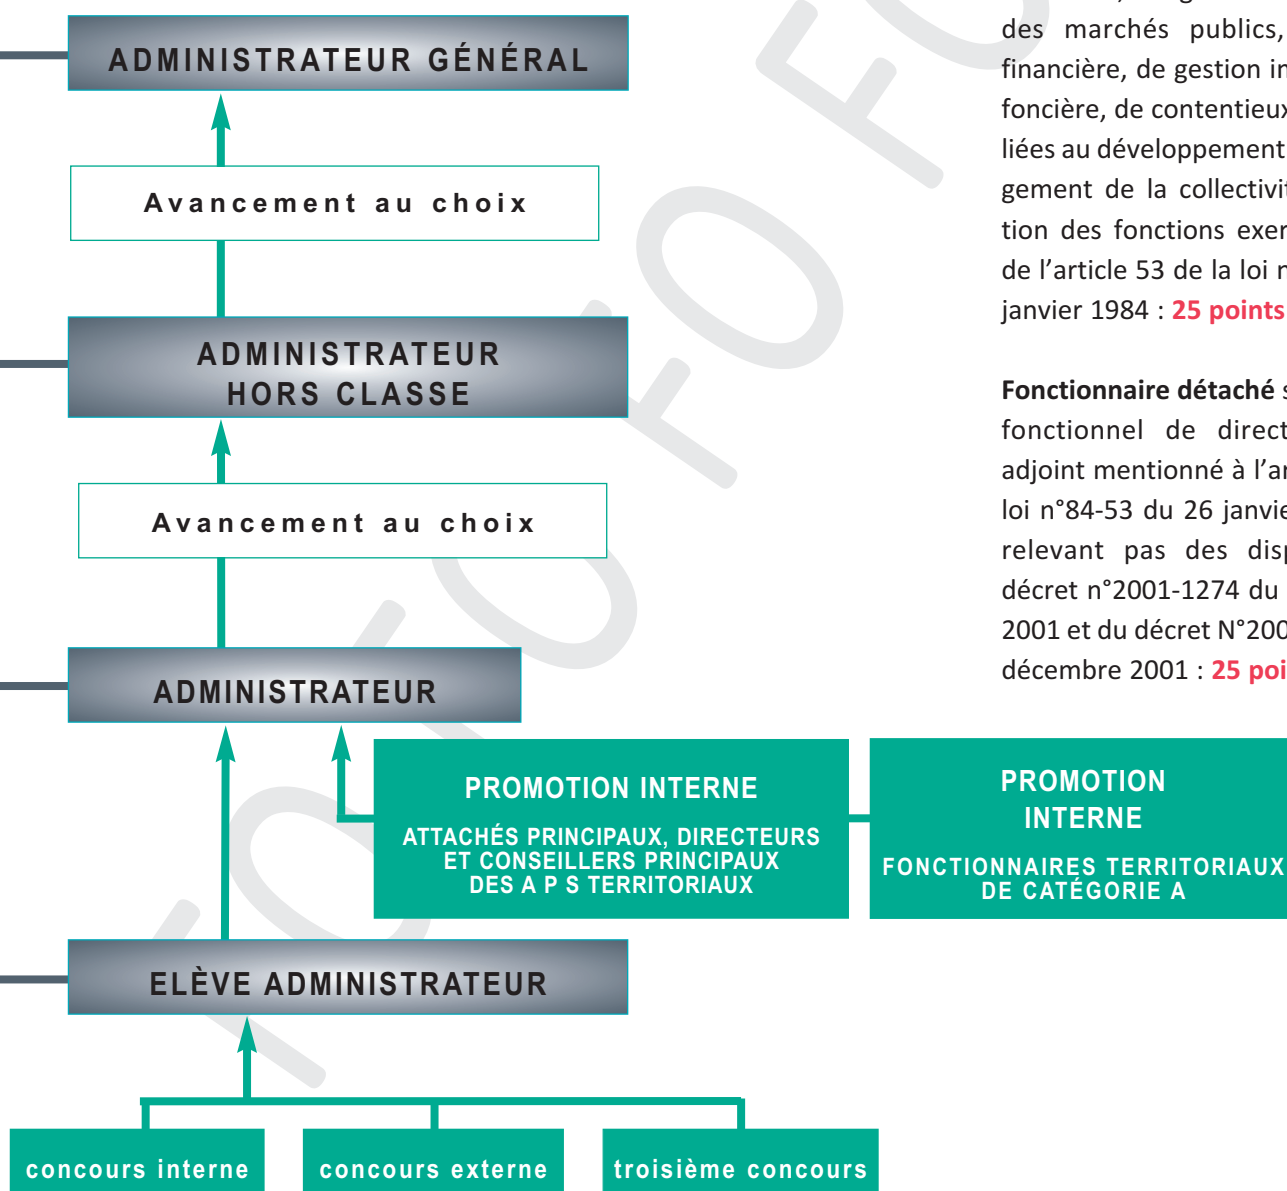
ADMINISTRATEUR GÉNÉRAL

Avancement au choix

ADMINISTRATEUR HORS CLASSE

Avancement au choix

ADMINISTRATEUR

PROMOTION INTERNE

ATTACHÉS PRINCIPAUX, DIRECTEURS ET CONSEILLERS PRINCIPAUX DES A P S TERRITORIAUX

PROMOTION INTERNE

FONCTIONNAIRES TERRITORIAUX DE CATÉGORIE A

ELÈVE ADMINISTRATEUR

concours interne

concours externe

troisième concours

des marchés publics, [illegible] financière, de gestion in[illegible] foncière, de contentieu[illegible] liées au développement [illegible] gement de la collectivi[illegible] tion des fonctions exer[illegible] de l'article 53 de la loi n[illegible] janvier 1984 : 25 points

Fonctionnaire détaché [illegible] fonctionnel de direct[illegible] adjoint mentionné à l'a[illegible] loi n°84-53 du 26 janvie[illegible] relevant pas des disp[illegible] décret n°2001-1274 du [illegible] 2001 et du décret N°200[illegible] décembre 2001 : 25 poi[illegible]